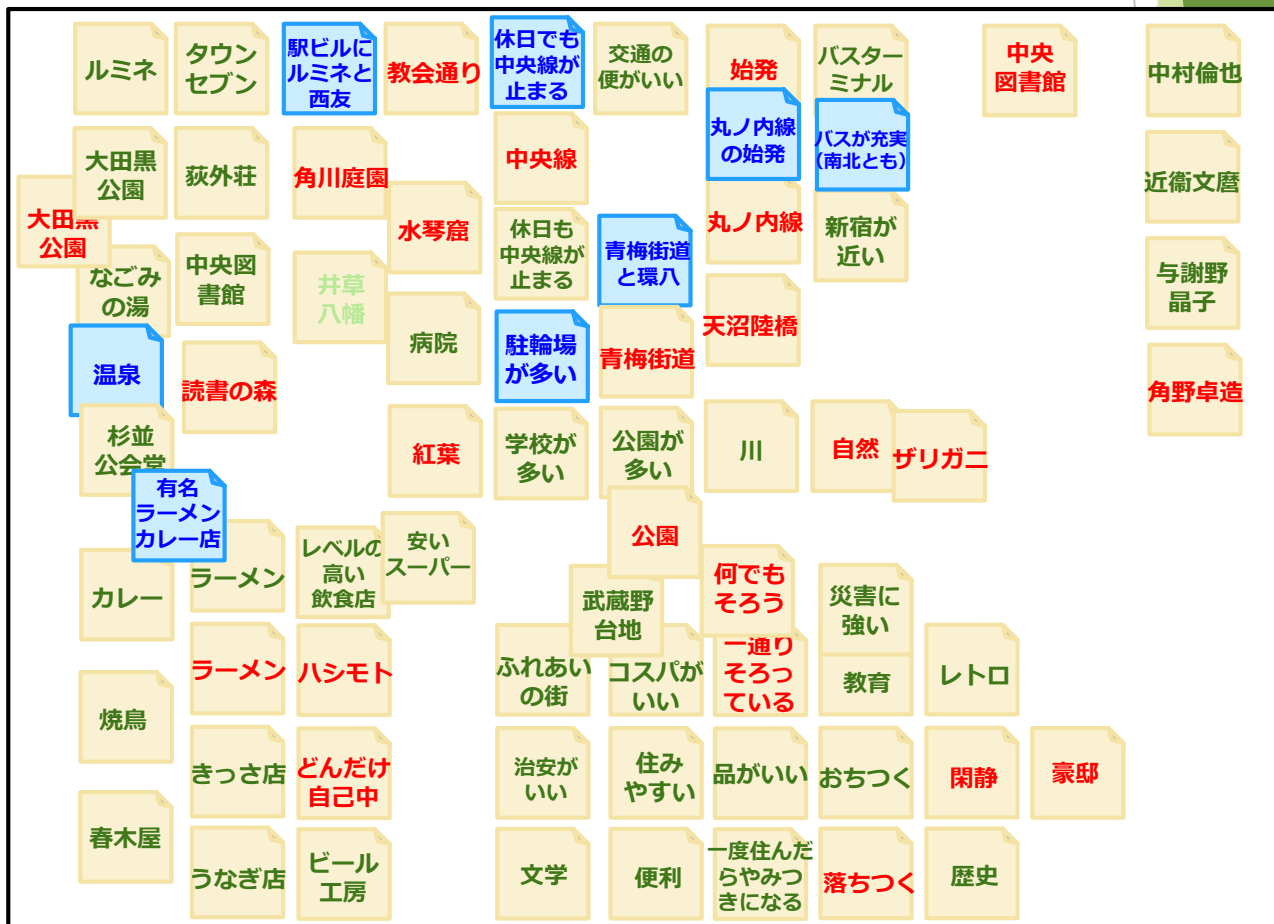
ルミネ
タウンセブン
駅ビルにルミネと西友
教会通り
休日でも中央線が止まる
交通の便がいい
始発
バスターミナル
中央図書館
中村倫也

大田黒公園
荻外荘
角川庭園
中央線
丸ノ内線の始発
バスが充実（南北とも）
近衛文麿

大田黒公園
水琴窟
休日も中央線が止まる
青梅街道と環八
丸ノ内線
新宿が近い

なごみの湯
中央図書館
井草八幡
与謝野晶子

病院
駐輪場が多い
青梅街道
天沼陸橋

温泉
読書の森
角野卓造

杉並公会堂
紅葉
学校が多い
公園が多い
川
自然
ザリガニ

有名ラーメンカレー店
公園

カレー
ラーメン
レベルの高い飲食店
安いスーパー
武蔵野台地
何でもそろう
災害に強い

ラーメン
ハシモト
ふれあいの街
コスパがいい
一通りそろっている
教育
レトロ

焼鳥

きっさ店
どんだけ自己中
治安がいい
住みやすい
品がいい
おちつく
閑静
豪邸

春木屋
うなぎ店
ビール工房
文学
便利
一度住んだらやみつきになる
落ちつく
歴史